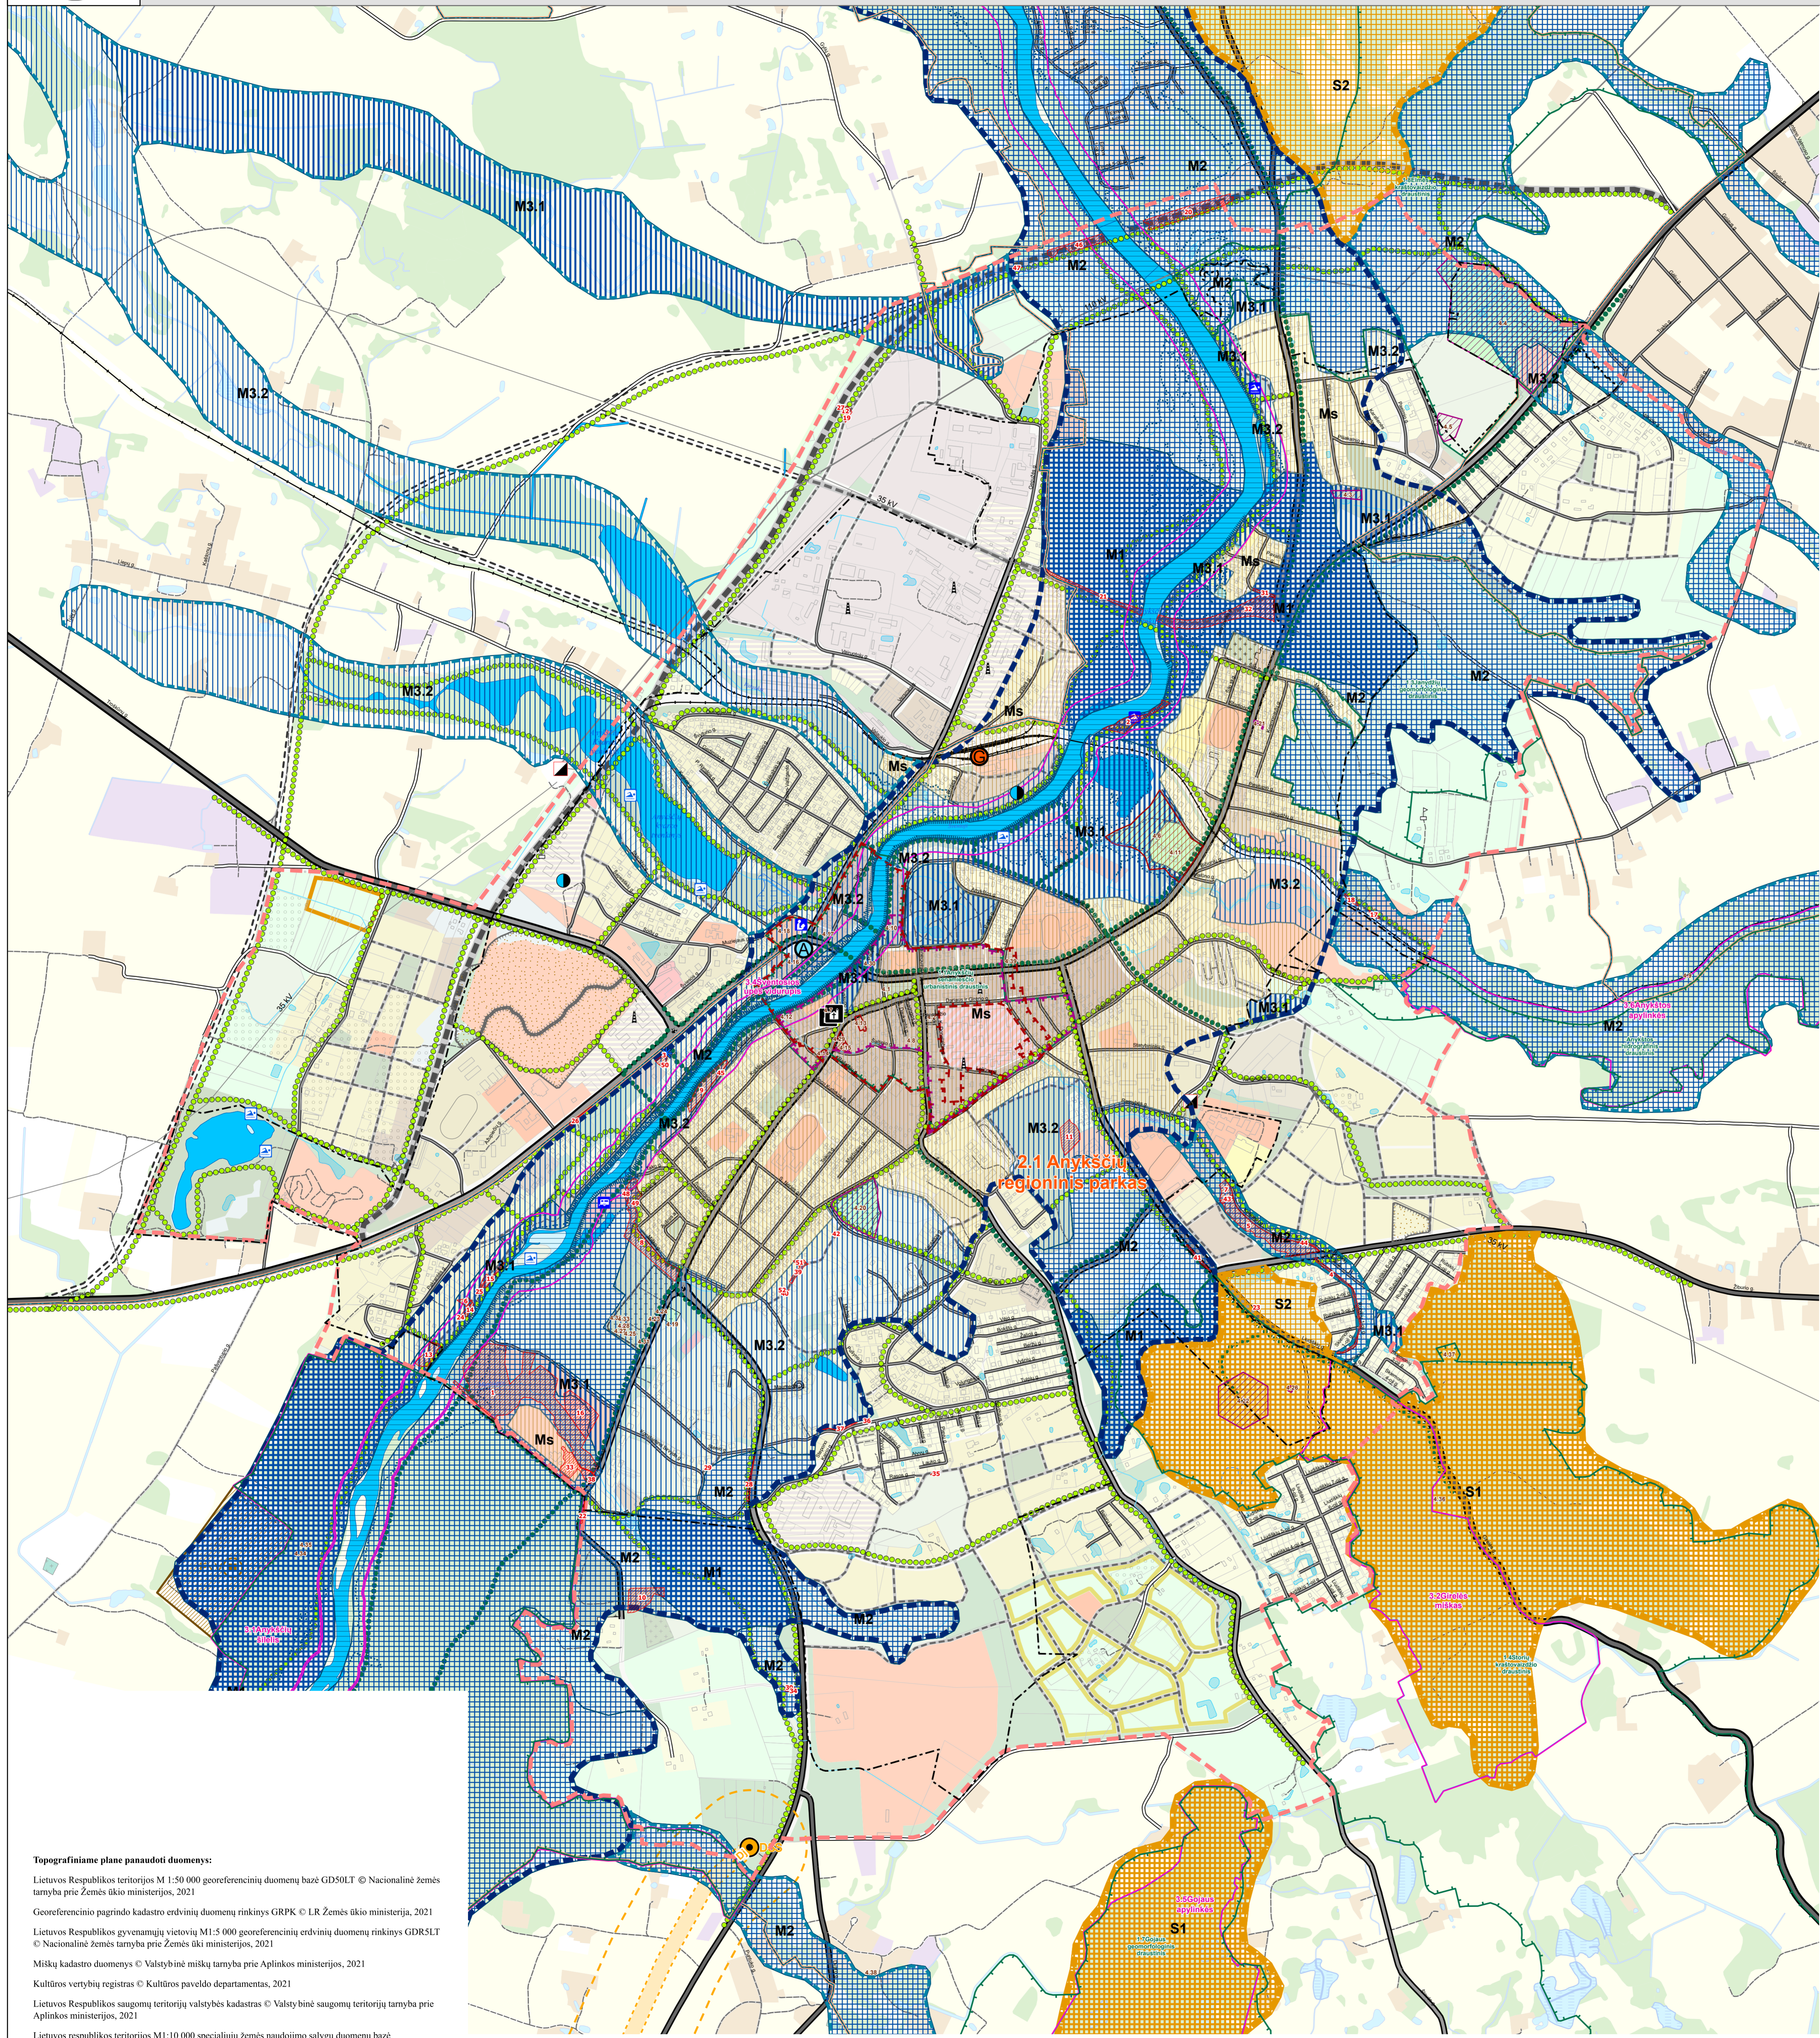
S2
M2
M3.1
M2
M2
M3
M3.1
M3.1
M3.2
M3.2
M3.2
M3.2
Ms
M3.1
M1
M3.1
Ms
M1
M2
M3.2
M2
Ms
Ms
M3.1
M3.2
M3.2
M3.1
M3.2
M2
Ms
M2
M3.2
M3.2
2.1 Anykščių regioninis parkas
M2
M2
M3.1
S2
M3.1
M3
M3.2
M3.1
Ms
S1
M2
M2
M1
M2
M2
M2
S1
M2

Topografiniame plane panaudoti duomenys:

Lietuvos Respublikos teritorijos M 1:50 000 georeferencinių duomenų bazė GDB50LT © Nacionalinė žemės tarnyba prie Žemės ūkio ministerijos, 2021

Georeferencinio pagrindo kadastro erdvinių duomenų rinkinys GRPK © LR Žemės ūkio ministerija, 2021

Lietuvos Respublikos gyvenamųjų vietovių M1:5 000 georeferencinių erdvinių duomenų rinkinys GDR5LT © Nacionalinė žemės tarnyba prie Žemės ūkio ministerijos, 2021

Miškų kadastro duomenys © Valstybinė miškų tarnyba prie Aplinkos ministerijos, 2021

Kultūros vertybių registras © Kultūros paveldo departamentas, 2021

Lietuvos Respublikos saugomų teritorijų valstybės kadastras © Valstybinė saugomų teritorijų tarnyba prie Aplinkos ministerijos, 2021

Lietuvos Respublikos teritorijos M1:10 000 specialiųjų žemės naudojimo sąlygų duomenų bazė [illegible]